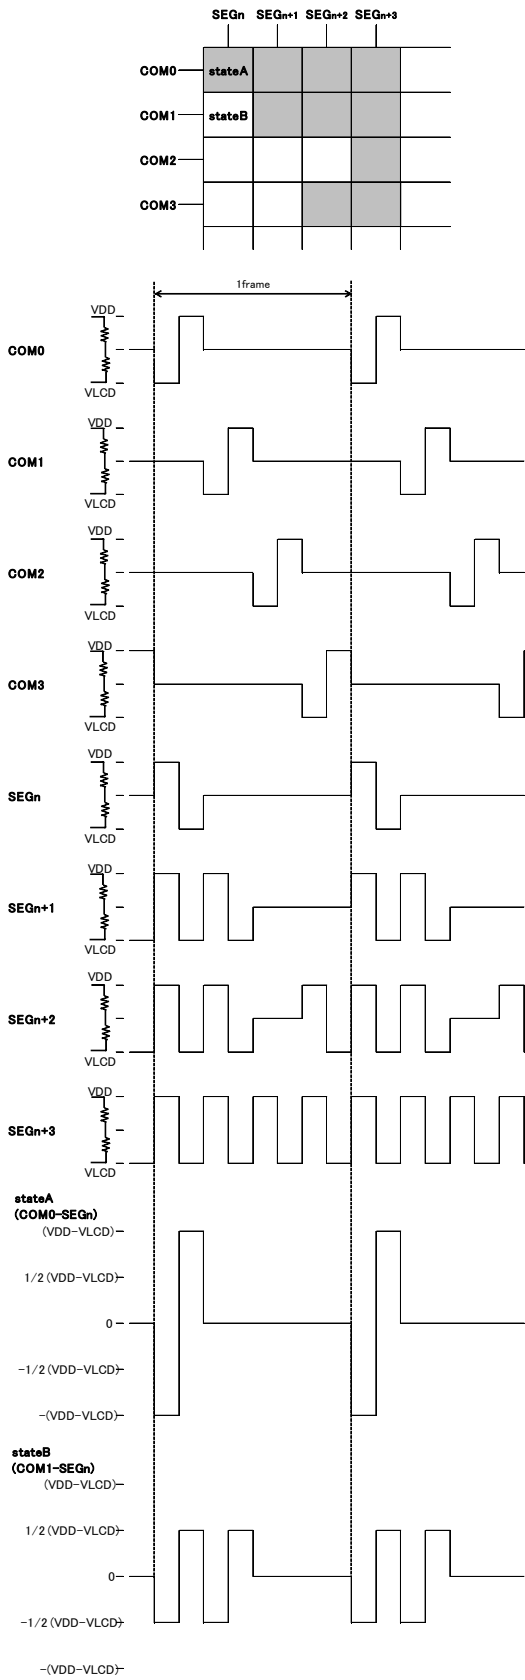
SEGn SEGn+1 SEGn+2 SEGn+3

COM0 stateA

COM1 stateB

COM2

COM3

1frame

VDD
COM0
VLCD

VDD
COM1
VLCD

VDD
COM2
VLCD

VDD
COM3
VLCD

VDD
SEGn
VLCD

VDD
SEGn+1
VLCD

VDD
SEGn+2
VLCD

VDD
SEGn+3
VLCD

stateA
(COM0-SEGn)
(VDD-VLCD)
1/2(VDD-VLCD)
0
-1/2(VDD-VLCD)
-(VDD-VLCD)

stateB
(COM1-SEGn)
(VDD-VLCD)
1/2(VDD-VLCD)
0
-1/2(VDD-VLCD)
-(VDD-VLCD)